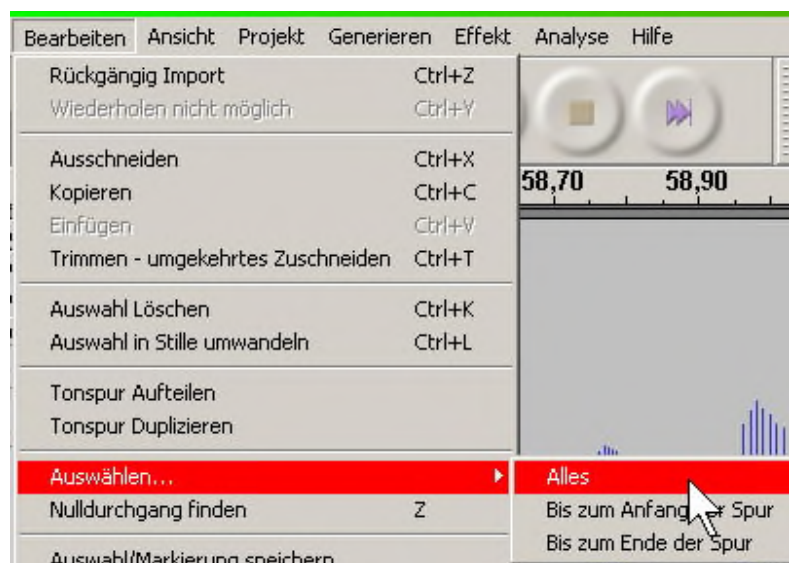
Bearbeiten Ansicht Projekt Generieren Effekt Analyse Hilfe

Rückgängig Import Ctrl+Z
Wiederholen nicht möglich Ctrl+Y

Ausschneiden Ctrl+X
Kopieren Ctrl+C
Einfügen Ctrl+V
Trimmen - umgekehrtes Zuschneiden Ctrl+T

Auswahl Löschen Ctrl+K
Auswahl in Stille umwandeln Ctrl+L

Tonspur Aufteilen
Tonspur Duplizieren

Auswählen...
Nulldurchgang finden Z

Auswahl/Markierung speichern

58,70 58,90

Alles
Bis zum Anfang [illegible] Spur
Bis zum Ende der Spur